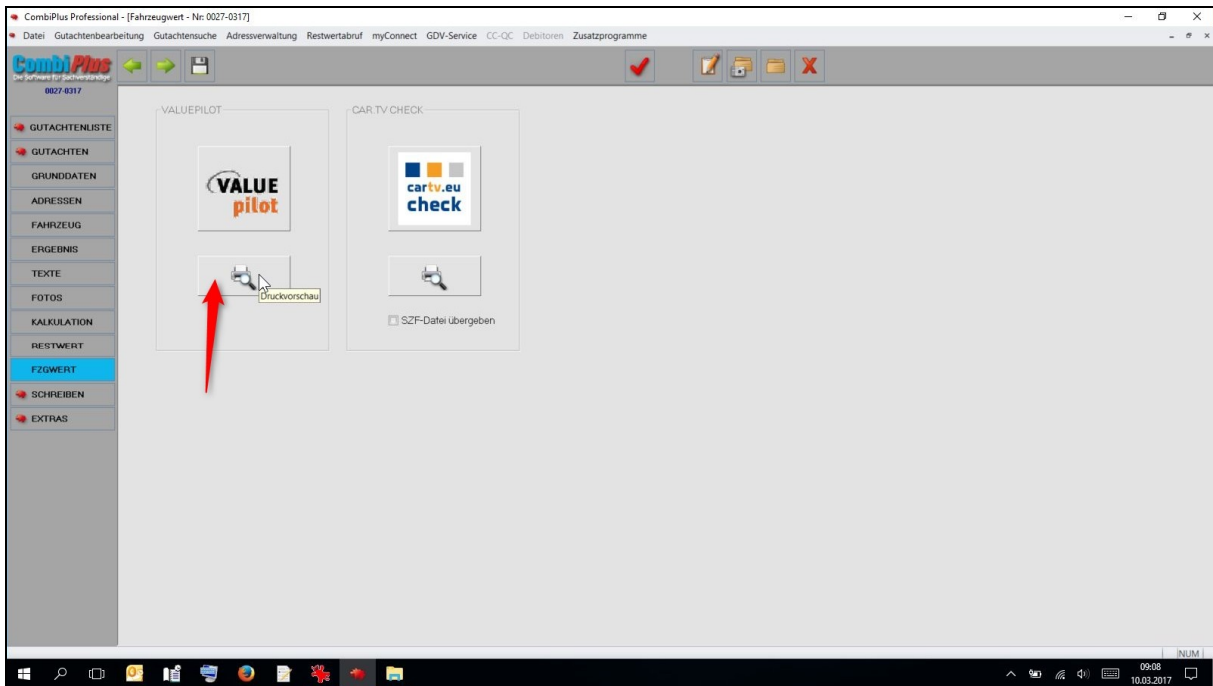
CombiPlus Professional - [Fahrzeugwert - Nr: 0027-0317]

Datei Gutachtenbearbeitung Gutachtensuche Adressverwaltung Restwertabruf myConnect GDV-Service CC-QC Debitoren Zusatzprogramme

CombiPlus
Die Software für Sachverständige
0027-0317

GUTACHTENLISTE
GUTACHTEN
GRUNDDATEN
ADRESSEN
FAHRZEUG
ERGEBNIS
TEXTE
FOTOS
KALKULATION
RESTWERT
FZGWERT
SCHREIBEN
EXTRAS

VALUEPILOT

VALUE pilot

Druckvorschau

CAR.TV CHECK

cartv.eu check

SZF-Datei übergeben

NUM

09:08
10.03.2017